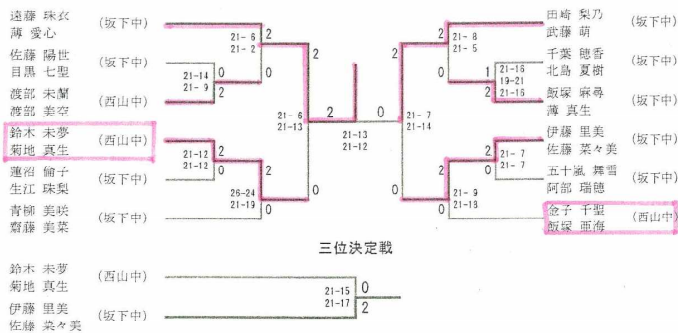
遠藤 珠衣
薄 愛心 (坂下中)

佐藤 陽世
目黒 七聖 (坂下中)

渡部 未蘭
渡部 美空 (西山中)

鈴木 未夢
菊地 真生 (西山中)

蓮沼 愉子
生江 珠梨 (坂下中)

青柳 美咲
齋藤 美菜 (坂下中)

21－6
21－2
2
0

21－14
21－9
0
2

21－12
21－12
2
0

26－24
21－19
2
0

21－6
21－13
2
0

21－13
21－12
2
0

21－7
21－14
0
2

田崎 梨乃
武藤 萌 (坂下中)

千葉 穂香
北島 夏樹 (坂下中)

飯塚 麻尋
薄 真生 (坂下中)

伊藤 里美
佐藤 菜々美 (坂下中)

五十嵐 舞雪
阿部 瑞穂 (坂下中)

金子 千聖
飯塚 亜侑 (西山中)

21－8
21－5
2
0

21－16
19－21
21－16
1
2

21－7
21－7
2
0

21－9
21－18
0
2

三位決定戦

鈴木 未夢
菊地 真生 (西山中)

伊藤 里美
佐藤 菜々美 (坂下中)

21－15
21－17
0
2